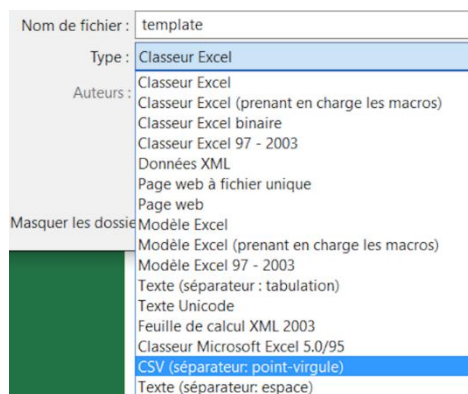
Nom de fichier : template
Type : Classeur Excel
Auteurs :
Masquer les dossie
Classeur Excel
Classeur Excel (prenant en charge les macros)
Classeur Excel binaire
Classeur Excel 97 - 2003
Données XML
Page web à fichier unique
Page web
Modèle Excel
Modèle Excel (prenant en charge les macros)
Modèle Excel 97 - 2003
Texte (séparateur : tabulation)
Texte Unicode
Feuille de calcul XML 2003
Classeur Microsoft Excel 5.0/95
CSV (séparateur: point-virgule)
Texte (séparateur: espace)